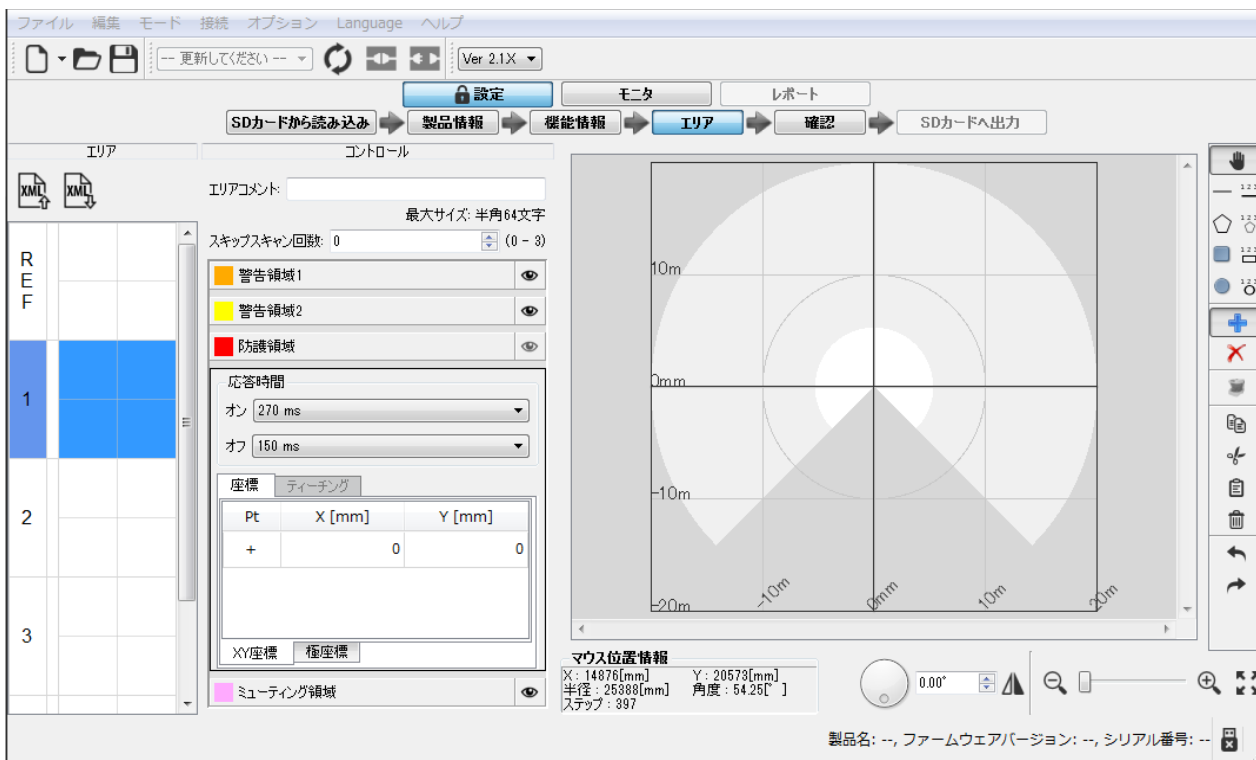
ファイル 編集 モード 接続 オプション Language ヘルプ

-- 更新してください -- Ver 2.1X

設定 モニタ レポート

SDカードから読み込み 製品情報 機能情報 エリア 確認 SDカードへ出力

エリア

XML XML

REF

1

2

3

コントロール

エリアコメント:

最大サイズ: 半角64文字

スキップスキャン回数: 0 (0 - 3)

警告領域1

警告領域2

防護領域

応答時間

オン 270 ms

オフ 150 ms

座標 ティーチング

| Pt | X [mm] | Y [mm] |
|---|---|---|
| + | 0 | 0 |

XY座標 極座標

ミューティング領域

10m

0mm

-10m

-20m

-10m

0mm

10m

20m

マウス位置情報

X : 14876[mm] Y : 20573[mm]
半径 : 25388[mm] 角度 : 54.25[°]
ステップ : 397

0.00°

製品名: --, ファームウェアバージョン: --, シリアル番号: --